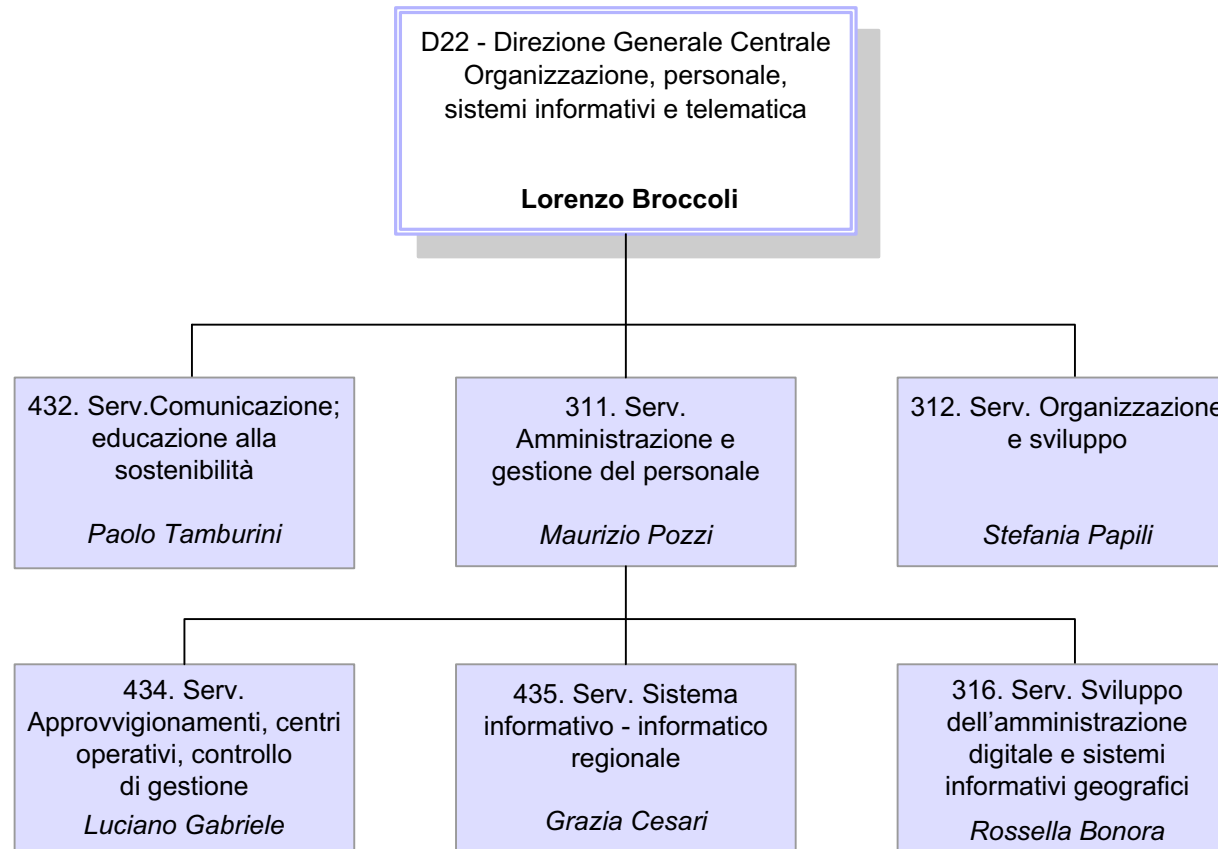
D22 - Direzione Generale Centrale Organizzazione, personale, sistemi informativi e telematica

**Lorenzo Broccoli**

432. Serv.Comunicazione; educazione alla sostenibilità

*Paolo Tamburini*

311. Serv. Amministrazione e gestione del personale

*Maurizio Pozzi*

312. Serv. Organizzazione e sviluppo

*Stefania Papili*

434. Serv. Approvvigionamenti, centri operativi, controllo di gestione

*Luciano Gabriele*

435. Serv. Sistema informativo - informatico regionale

*Grazia Cesari*

316. Serv. Sviluppo dell'amministrazione digitale e sistemi informativi geografici

*Rossella Bonora*